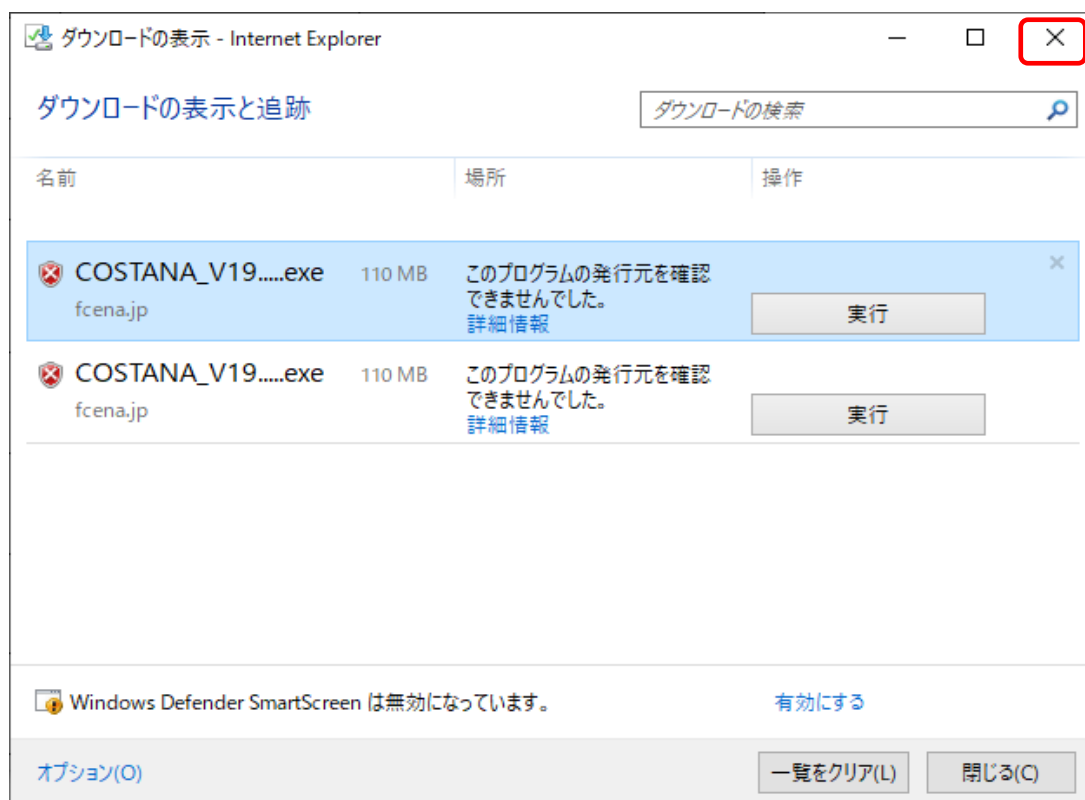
ダウンロードの表示 - Internet Explorer

ダウンロードの表示と追跡

ダウンロードの検索

名前

場所

操作

COSTANA_V19.....exe 110 MB
fcena.jp

このプログラムの発行元を確認できませんでした。
詳細情報

実行

COSTANA_V19.....exe 110 MB
fcena.jp

このプログラムの発行元を確認できませんでした。
詳細情報

実行

Windows Defender SmartScreen は無効になっています。

有効にする

オプション(O)

一覧をクリア(L)

閉じる(C)